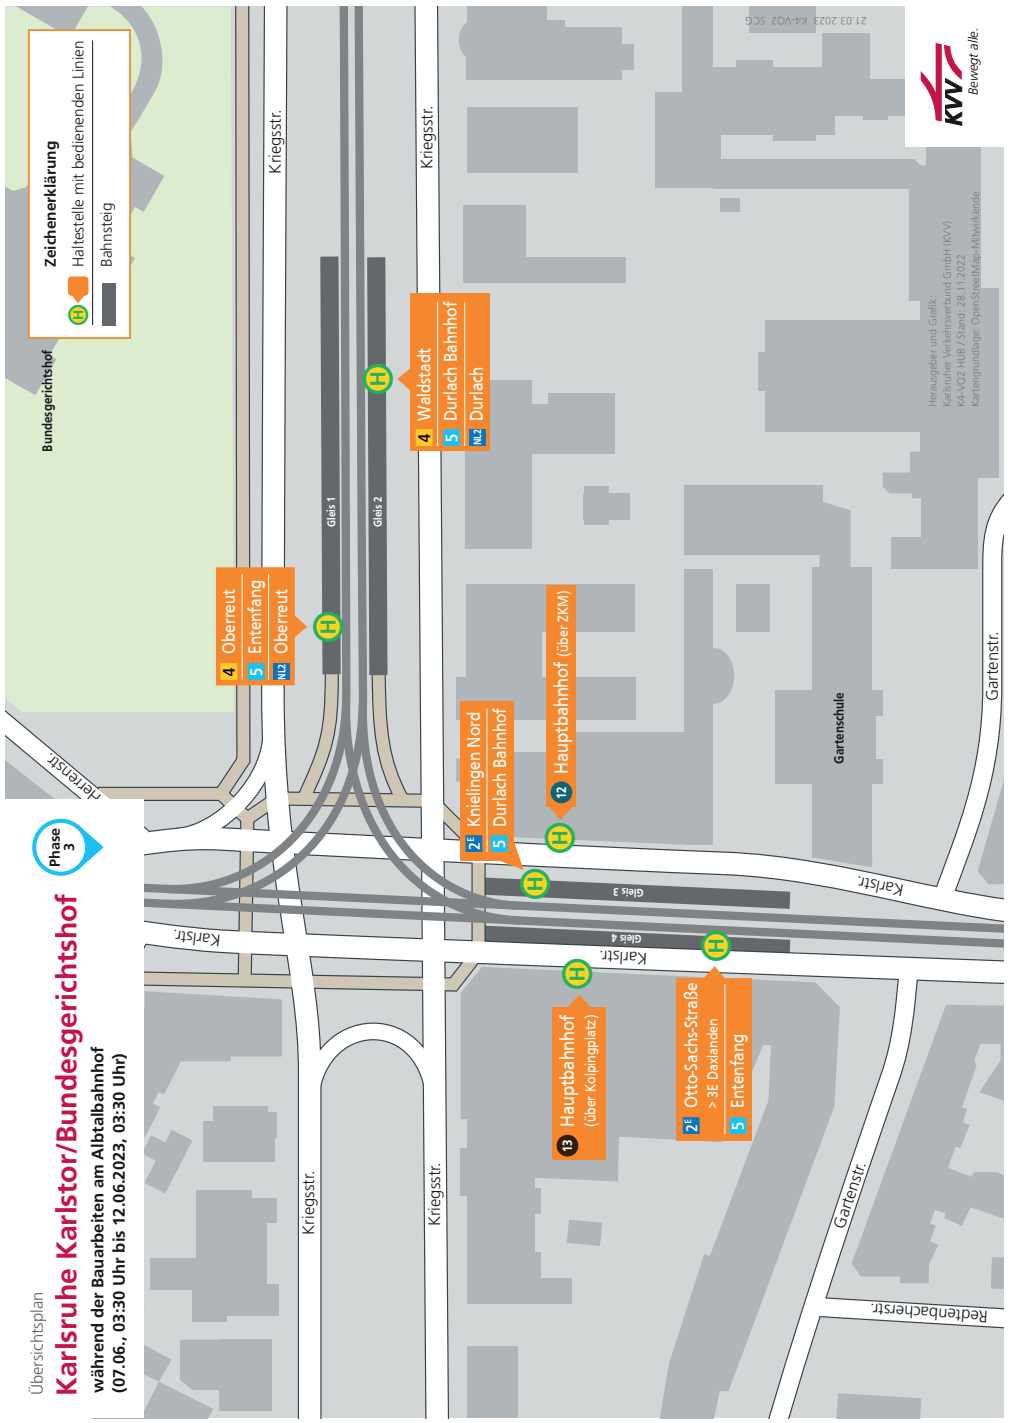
Übersichtsplan
Karlsruhe Karlstor/Bundesgerichtshof
während der Bauarbeiten am Albtalbahnhof
(07.06., 03:30 Uhr bis 12.06.2023, 03:30 Uhr)

Phase 3

Zeichenerklärung
H Haltestelle mit bedienenden Linien
Bahnsteig

Bundesgerichtshof

Kriegsstr.
Kriegsstr.
Kriegsstr.
Kriegsstr.
Karlstr.
Karlstr.
Karlstr.
Herrenstr.
Gartenstr.
Gartenstr.
Redtenbacherstr.
Gartenschule

Gleis 1
Gleis 2
Gleis 3
Gleis 4

4 Oberreut
5 Entenfang
NL2 Oberreut

4 Waldstadt
5 Durlach Bahnhof
NL2 Durlach

2E Knielingen Nord
5 Durlach Bahnhof

12 Hauptbahnhof (über ZKM)

13 Hauptbahnhof (über Kolpingplatz)

2E Otto-Sachs-Straße > 3E Daxlanden
5 Entenfang

KVV Bewegt alle.

21.03.2023 K4-VQ2 SCG

Herausgeber und Grafik:
Karlsruher Verkehrsverbund GmbH (KVV)
K4-VQ2 HUB / Stand: 28.11.2022
Kartengrundlage: OpenStreetMap-Mitwirkende